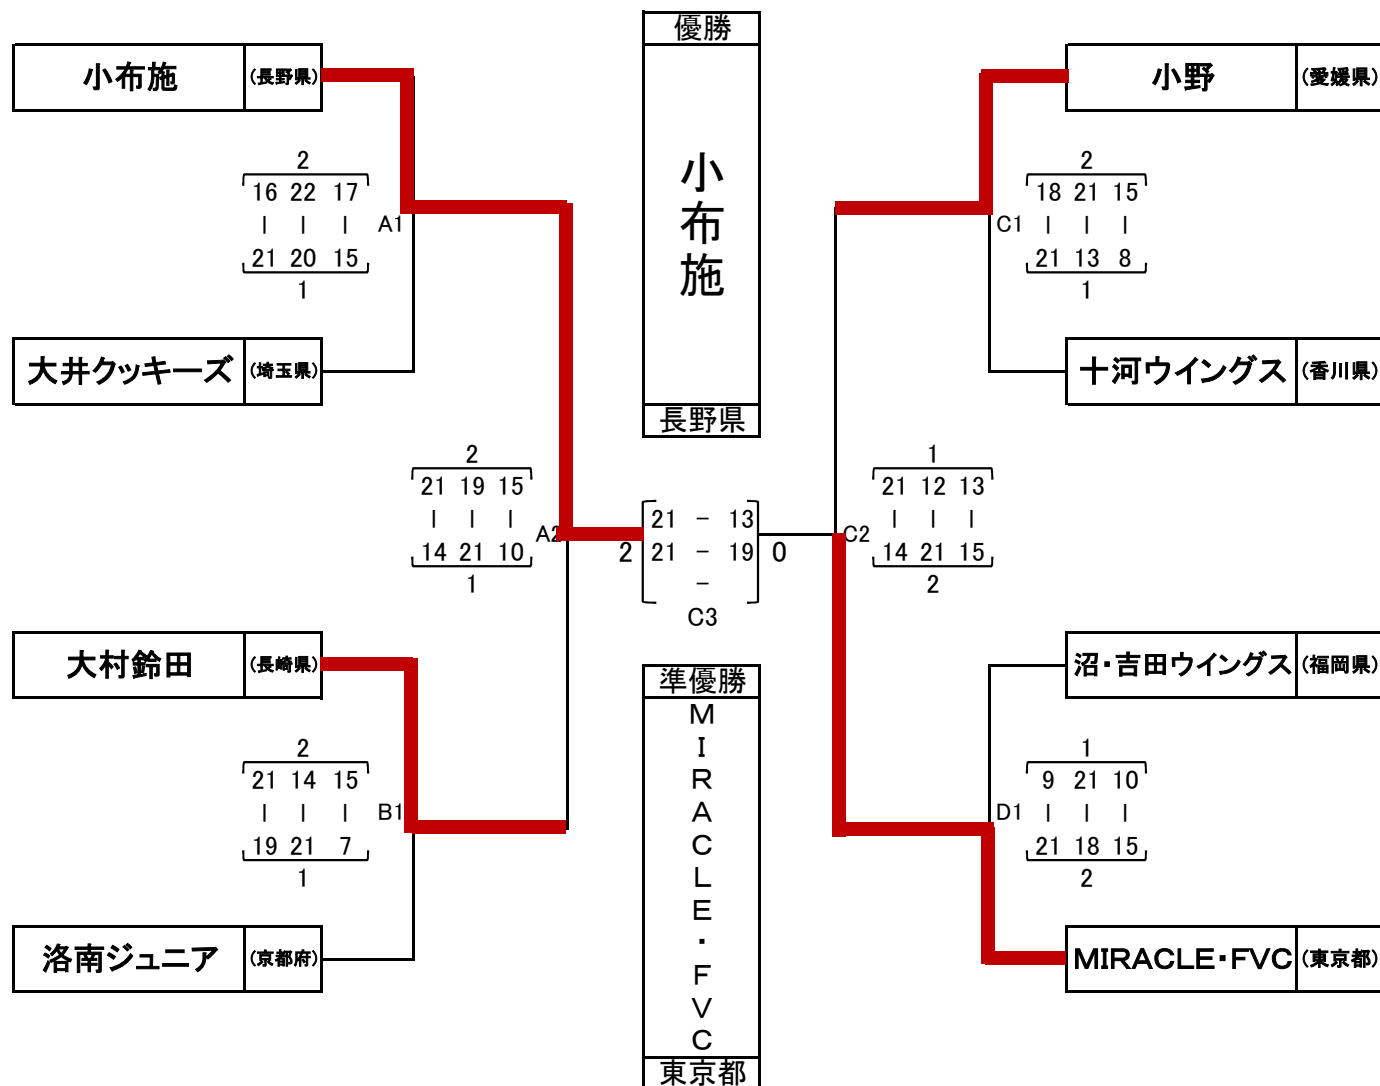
優勝

小布施

長野県

小布施 (長野県)

2
16 22 17
| | |
21 20 15
1
A1

大井クッキーズ (埼玉県)

2
21 19 15
| | |
14 21 10
1
A2

大村鈴田 (長崎県)

2
21 14 15
| | |
19 21 7
1
B1

洛南ジュニア (京都府)

21 – 13
2 21 – 19 0
–
C3

準優勝

MIRACLE・FVC

東京都

小野 (愛媛県)

2
18 21 15
| | |
21 13 8
1
C1

十河ウイングス (香川県)

1
21 12 13
| | |
14 21 15
2
C2

沼・吉田ウイングス (福岡県)

1
9 21 10
| | |
21 18 15
2
D1

MIRACLE・FVC (東京都)